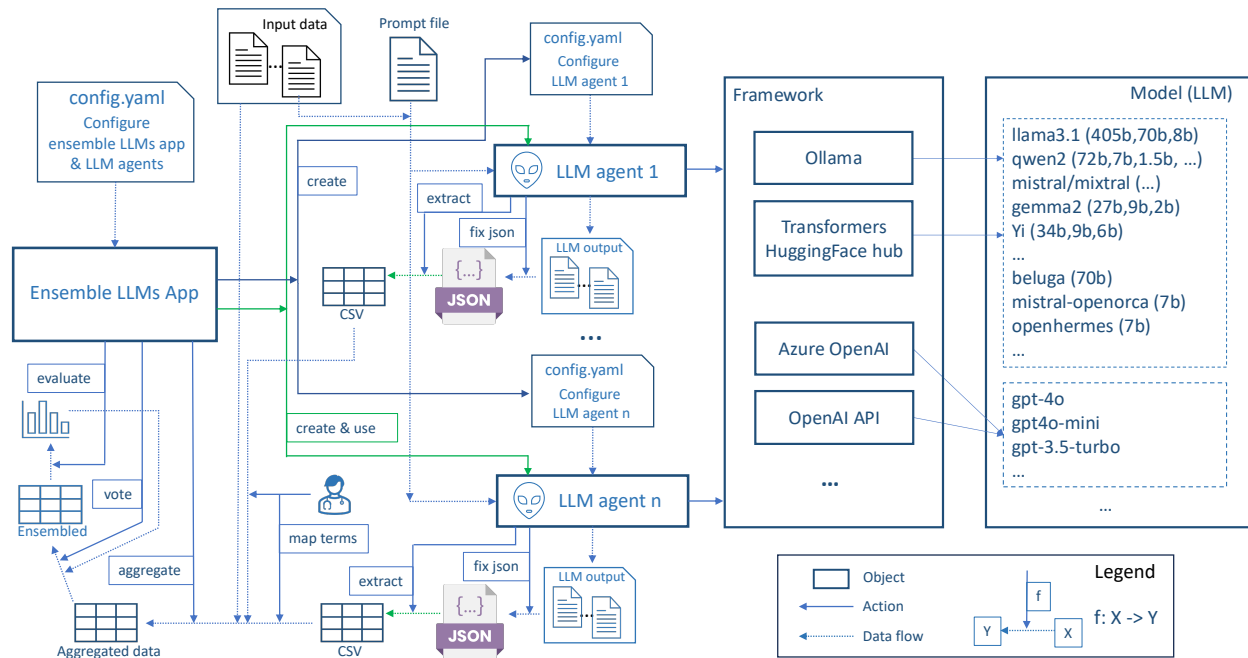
Input data

Prompt file

config.yaml
Configure
LLM agent 1

Framework

Model (LLM)

config.yaml
Configure
ensemble LLMs app
& LLM agents

create

LLM agent 1

Ollama

llama3.1 (405b,70b,8b)
qwen2 (72b,7b,1.5b, ...)
mistral/mixtral (...)
gemma2 (27b,9b,2b)
Yi (34b,9b,6b)
...
beluga (70b)
mistral-openorca (7b)
openhermes (7b)
...

extract

fix json

LLM output

Transformers
HuggingFace hub

Ensemble LLMs App

{...}
JSON

CSV

...

Azure OpenAI

OpenAI API

gpt-4o
gpt4o-mini
gpt-3.5-turbo
...

evaluate

config.yaml
Configure
LLM agent n

create & use

LLM agent n

...

vote

Ensembled

map terms

aggregate

extract

fix json

LLM output

{...}
JSON

Aggregated data

CSV

...

Object

Action

Data flow

Legend

f

f: X -> Y

Y

X